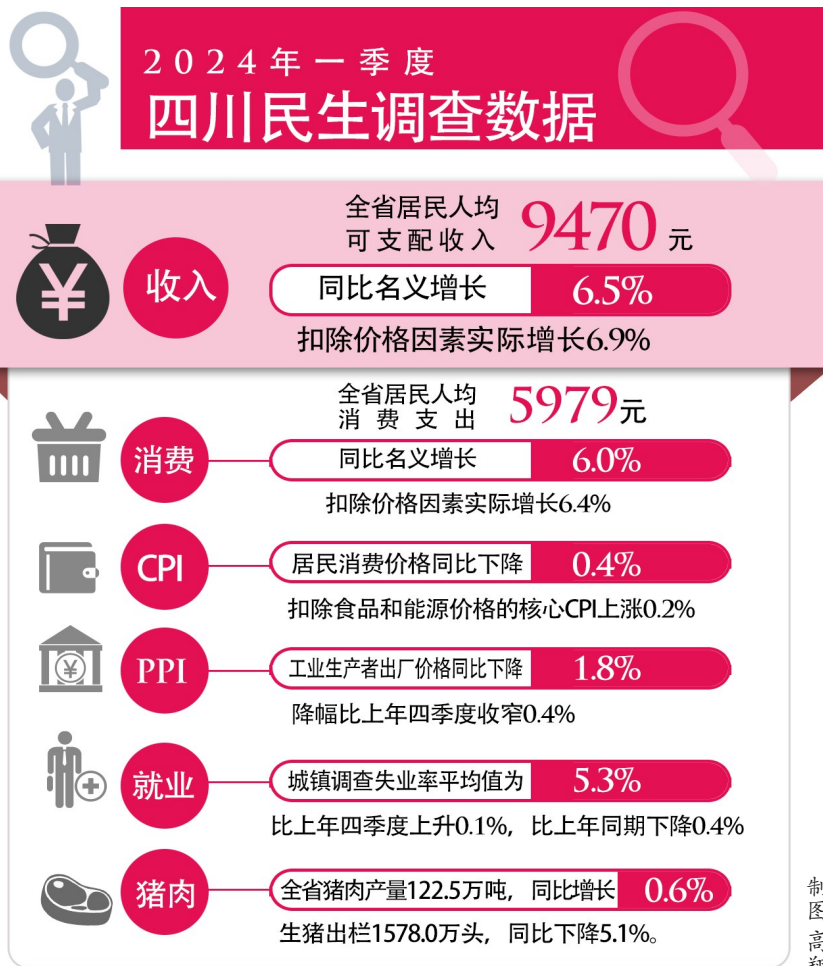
2024年一季度
四川民生调查数据

¥

收入
全省居民人均可支配收入 9470元
同比名义增长 6.5%
扣除价格因素实际增长6.9%

消费
全省居民人均消费支出 5979元
同比名义增长 6.0%
扣除价格因素实际增长6.4%

CPI
居民消费价格同比下降 0.4%
扣除食品和能源价格的核心CPI上涨0.2%

¥

PPI
工业生产者出厂价格同比下降 1.8%
降幅比上年四季度收窄0.4%

就业
城镇调查失业率平均值为 5.3%
比上年四季度上升0.1%，比上年同期下降0.4%

猪肉
全省猪肉产量122.5万吨，同比增长 0.6%
生猪出栏1578.0万头，同比下降5.1%。

制图 高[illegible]